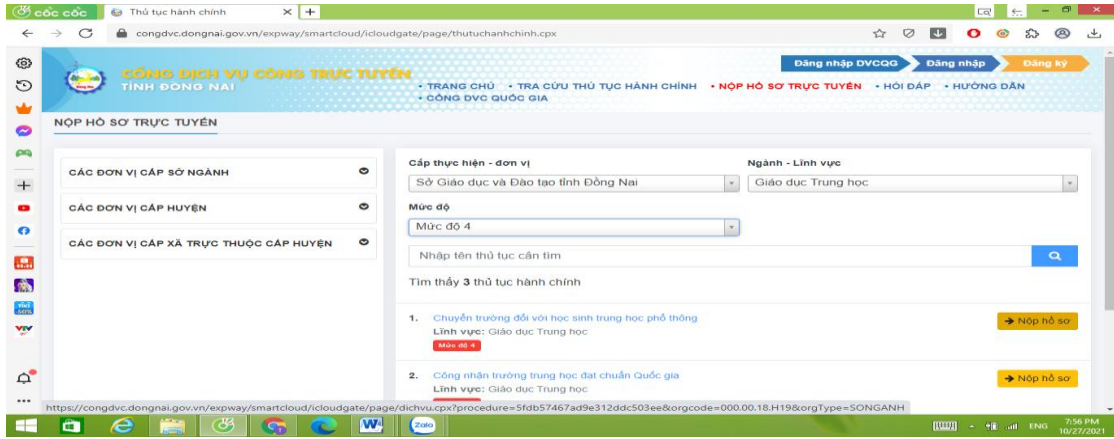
cốc cốc
Thủ tục hành chính
congdvc.dongnai.gov.vn/expway/smartcloud/icloudgate/page/thutuchanhchinh.cpx

CỔNG DỊCH VỤ CÔNG TRỰC TUYẾN
TỈNH ĐỒNG NAI

Đăng nhập DVCQG
Đăng nhập
Đăng ký

• TRANG CHỦ • TRA CỨU THỦ TỤC HÀNH CHÍNH • NỘP HỒ SƠ TRỰC TUYẾN • HỎI ĐÁP • HƯỚNG DẪN • CỔNG DVC QUỐC GIA

NỘP HỒ SƠ TRỰC TUYẾN

CÁC ĐƠN VỊ CẤP SỞ NGÀNH
CÁC ĐƠN VỊ CẤP HUYỆN
CÁC ĐƠN VỊ CẤP XÃ TRỰC THUỘC CẤP HUYỆN

Cấp thực hiện - đơn vị
Sở Giáo dục và Đào tạo tỉnh Đồng Nai
Ngành - Lĩnh vực
Giáo dục Trung học
Mức độ
Mức độ 4
Nhập tên thủ tục cần tìm

Tìm thấy 3 thủ tục hành chính

1. Chuyển trường đối với học sinh trung học phổ thông
Lĩnh vực: Giáo dục Trung học
Mức độ 4
→ Nộp hồ sơ

2. Công nhận trường trung học đạt chuẩn Quốc gia
Lĩnh vực: Giáo dục Trung học
→ Nộp hồ sơ

https://congdvc.dongnai.gov.vn/expway/smartcloud/icloudgate/page/dichvu.cpx?procedure=5fdb57467ad9e312ddc503ee&orgcode=000.00.18.H19&orgType=SONGANH

Zalo
ENG
7:56 PM
10/27/2021